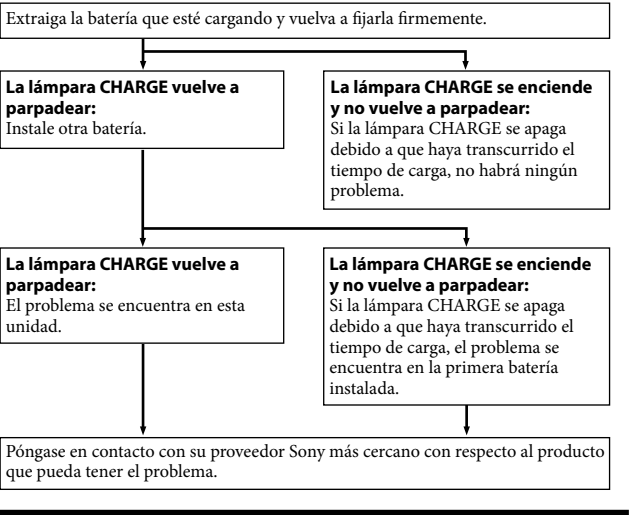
Extraiga la batería que esté cargando y vuelva a fijarla firmemente.

**La lámpara CHARGE vuelve a parpadear:**
Instale otra batería.

**La lámpara CHARGE se enciende y no vuelve a parpadear:**
Si la lámpara CHARGE se apaga debido a que haya transcurrido el tiempo de carga, no habrá ningún problema.

**La lámpara CHARGE vuelve a parpadear:**
El problema se encuentra en esta unidad.

**La lámpara CHARGE se enciende y no vuelve a parpadear:**
Si la lámpara CHARGE se apaga debido a que haya transcurrido el tiempo de carga, el problema se encuentra en la primera batería instalada.

Póngase en contacto con su proveedor Sony más cercano con respecto al producto que pueda tener el problema.